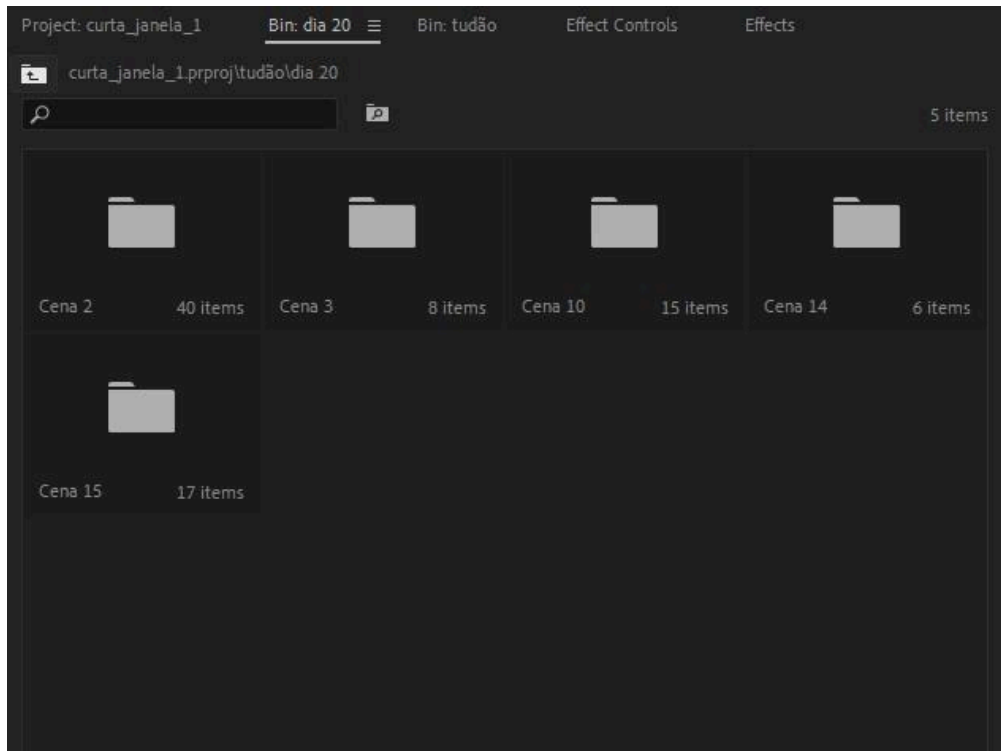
Project: curta_janela_1    Bin: dia 20 ≡    Bin: tudão    Effect Controls    Effects

curta_janela_1.prproj\tudão\dia 20

5 items

Cena 2    40 items

Cena 3    8 items

Cena 10    15 items

Cena 14    6 items

Cena 15    17 items